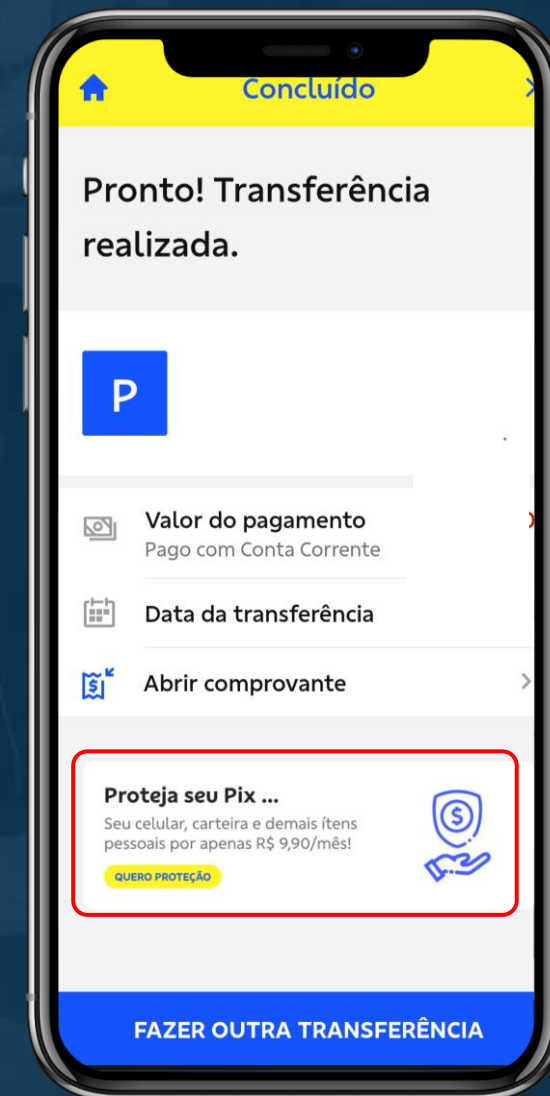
Concluído

Pronto! Transferência realizada.

P

Valor do pagamento
Pago com Conta Corrente

Data da transferência

Abrir comprovante

Proteja seu Pix ...
Seu celular, carteira e demais ítens pessoais por apenas R$ 9,90/mês!
QUERO PROTEÇÃO

FAZER OUTRA TRANSFERÊNCIA